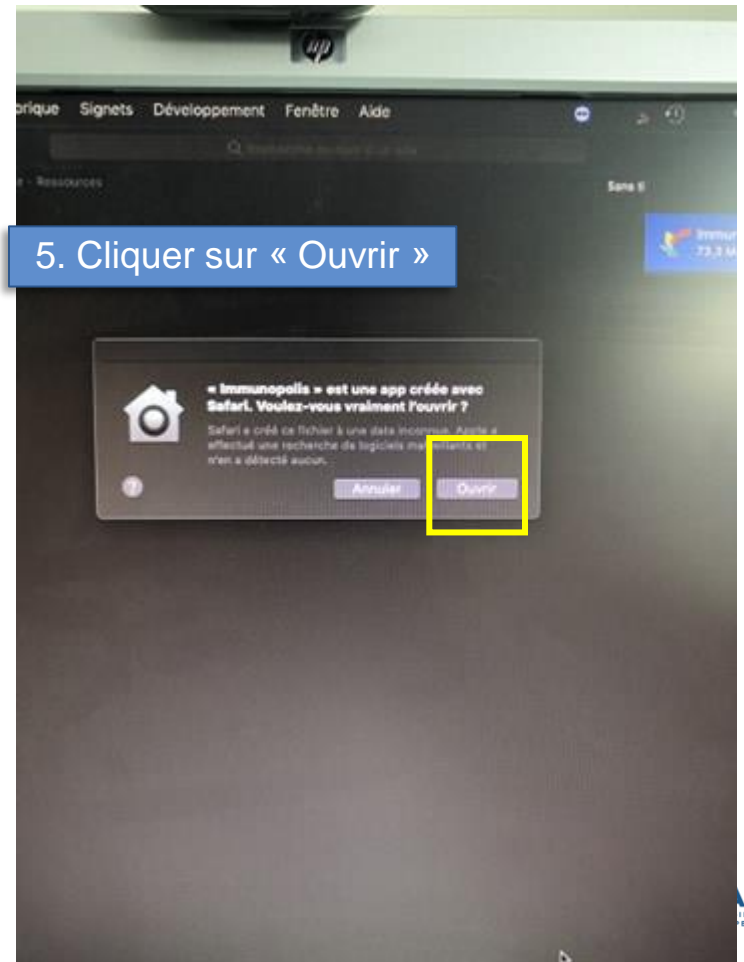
hp

orique Signets Développement Fenêtre Aide

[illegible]

- Ressources

Sans ti

Immun
73,3 M

5. Cliquer sur « Ouvrir »

« Immunopolis » est une app créée avec Safari. Voulez-vous vraiment l'ouvrir ?

Safari a créé ce fichier à une date inconnue. Apple a effectué une recherche de logiciels malveillants et n'en a détecté aucun.

?

Annuler

Ouvrir